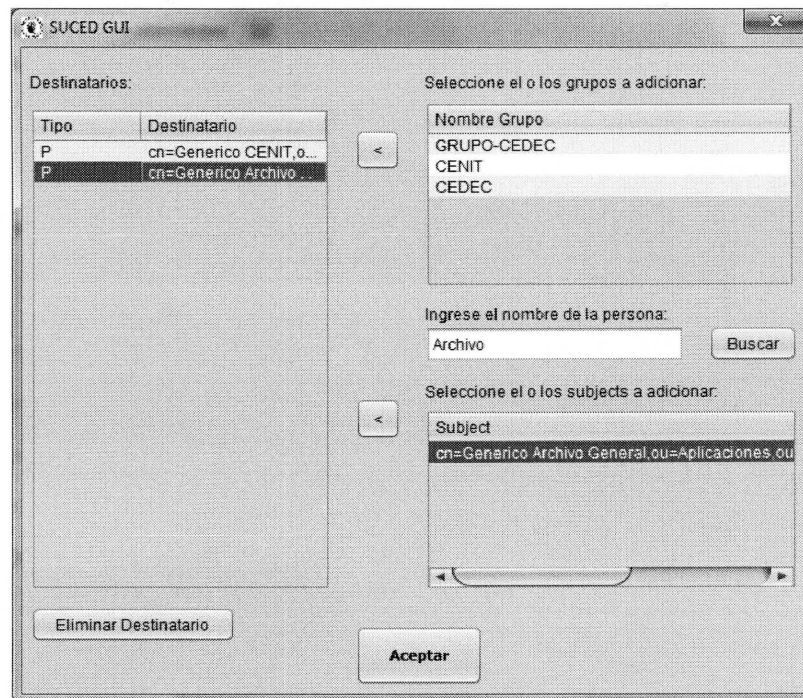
SUCED GUI

Destinatarios:

| Tipo | Destinatario |
|---|---|
| P | cn=Generico CENIT,o... |
| P | cn=Generico Archivo ... |

Eliminar Destinatario

<

Seleccione el o los grupos a adicionar:

| Nombre Grupo |
|---|
| GRUPO-CEDEC |
| CENIT |
| CEDEC |

Ingrese el nombre de la persona:

Archivo

Buscar

Seleccione el o los subjects a adicionar:

<

| Subject |
|---|
| cn=Generico Archivo General,ou=Aplicaciones,ou |

Aceptar